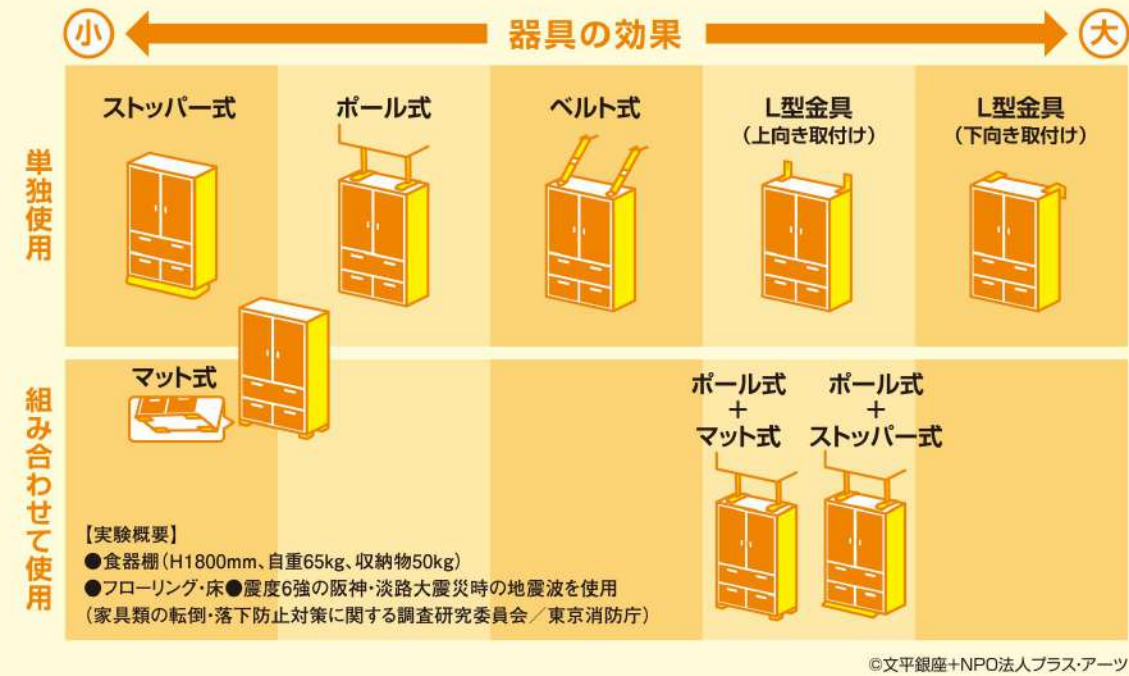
小 器具の効果 大

単独使用

ストッパー式

ポール式

ベルト式

L型金具
（上向き取付け）

L型金具
（下向き取付け）

組み合わせて使用

マット式

ポール式
＋
マット式

ポール式
＋
ストッパー式

【実験概要】
●食器棚（H1800mm、自重65kg、収納物50kg）
●フローリング・床●震度6強の阪神・淡路大震災時の地震波を使用
（家具類の転倒・落下防止対策に関する調査研究委員会／東京消防庁）

©文平銀座＋NPO法人プラス・アーツ